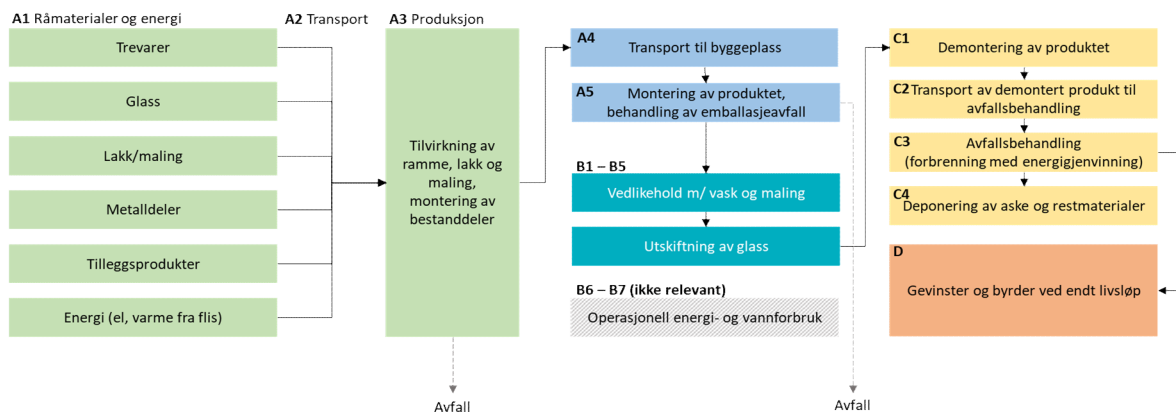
**A1** Råmaterialer og energi

Trevarer

Glass

Lakk/maling

Metalldeler

Tilleggsprodukter

Energi (el, varme fra flis)

**A2** Transport

**A3** Produksjon

Tilvirkning av ramme, lakk og maling, montering av bestanddeler

Avfall

**A4** Transport til byggeplass

**A5** Montering av produktet, behandling av emballasjeavfall

**B1 – B5**

Vedlikehold m/ vask og maling

Utskiftning av glass

**B6 – B7 (ikke relevant)**

Operasjonell energi- og vannforbruk

Avfall

**C1** Demontering av produktet

**C2** Transport av demontert produkt til avfallsbehandling

**C3** Avfallsbehandling (forbrenning med energigjenvinning)

**C4** Deponering av aske og restmaterialer

**D**

Gevinster og byrder ved endt livsløp